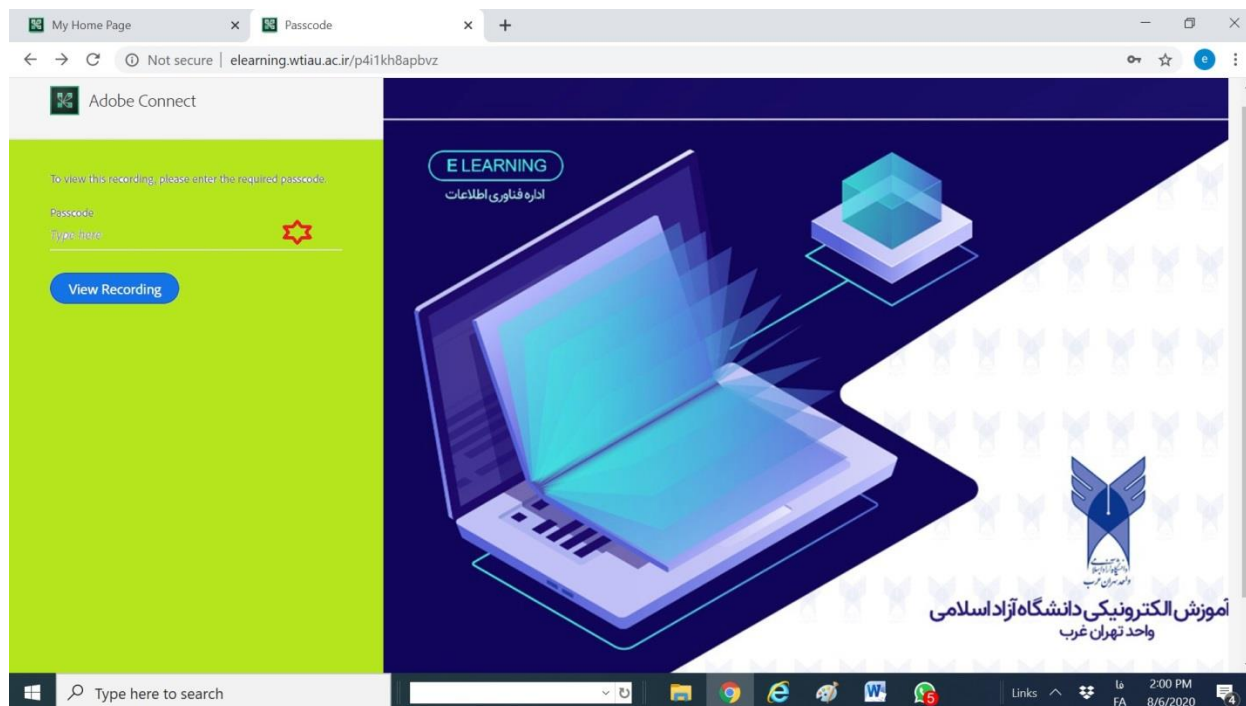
My Home Page
Passcode
Not secure | elearning.wtiau.ac.ir/p4i1kh8apbvz
Adobe Connect
To view this recording, please enter the required passcode.
Passcode
Type here
View Recording
E LEARNING
اداره فناوری اطلاعات
دانشگاه آزاد اسلامی
واحد تهران غرب
آموزش الکترونیکی دانشگاه آزاد اسلامی
واحد تهران غرب
Type here to search
Links
FA
2:00 PM
8/6/2020
4